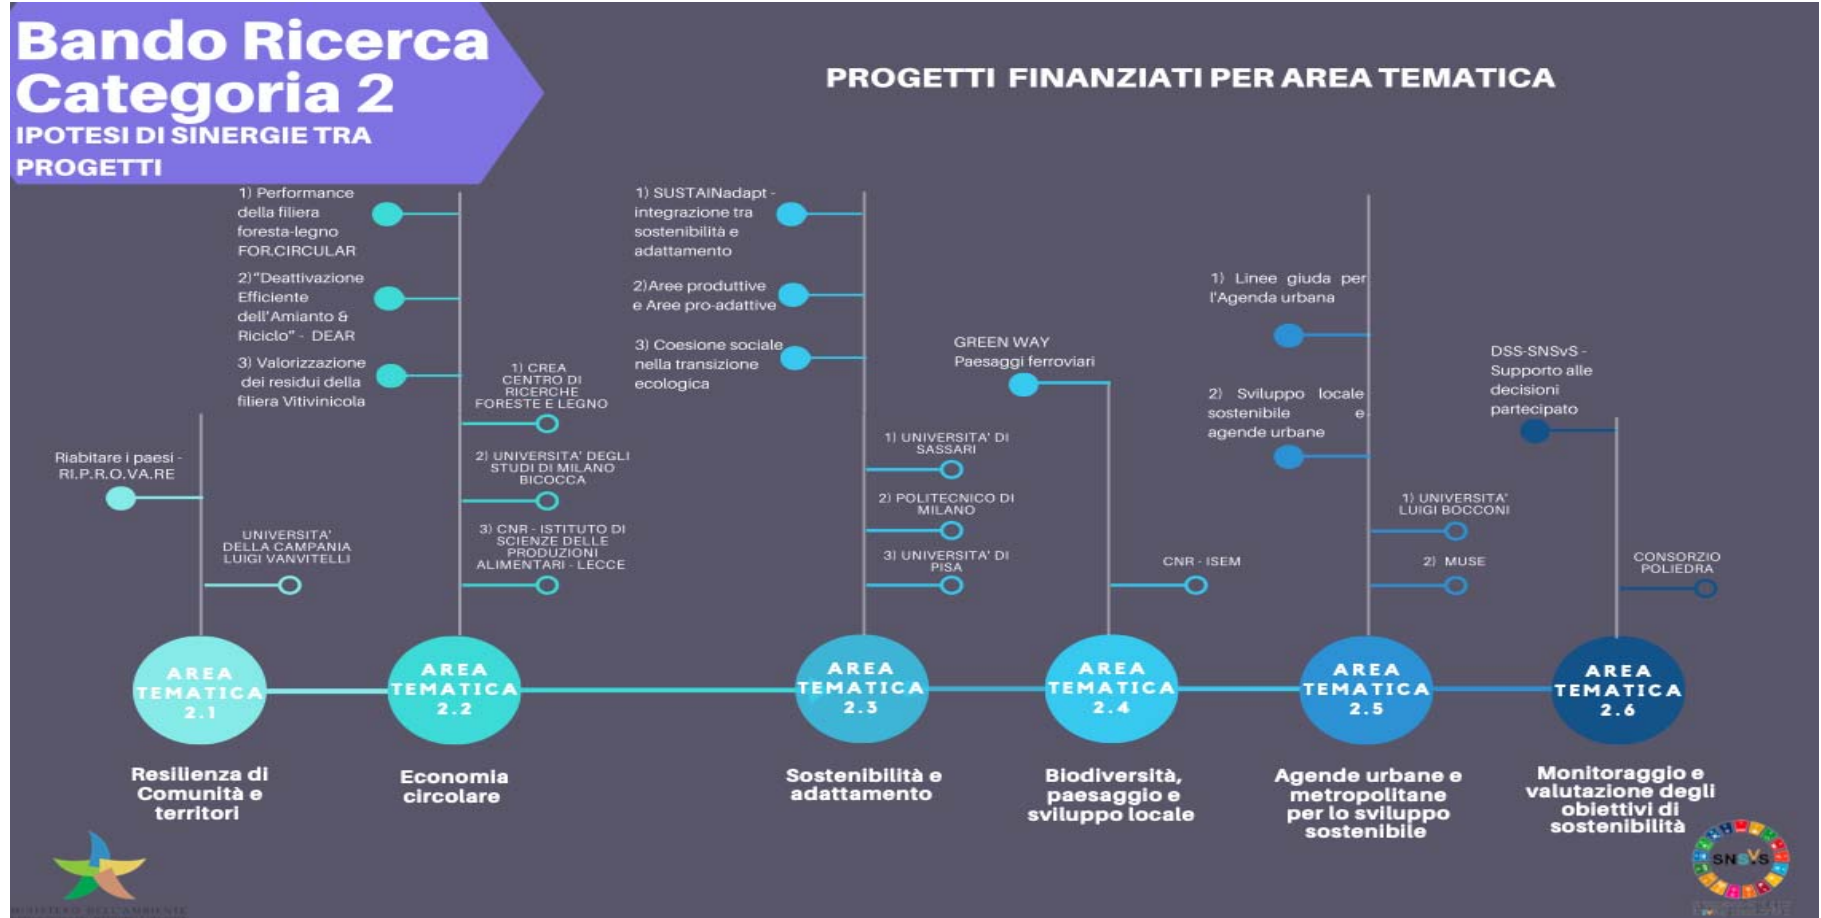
Bando Ricerca Categoria 2
IPOTESI DI SINERGIE TRA PROGETTI

PROGETTI FINANZIATI PER AREA TEMATICA

Riabitare i paesi - RI.P.R.O.VA.RE

UNIVERSITA' DELLA CAMPANIA LUIGI VANVITELLI

AREA TEMATICA 2.1
Resilienza di Comunità e territori

1) Performance della filiera foresta-legno FOR.CIRCULAR

2)"Deattivazione Efficiente dell'Amianto & Riciclo" - DEAR

3) Valorizzazione dei residui della filiera Vitivinicola

1) CREA CENTRO DI RICERCHE FORESTE E LEGNO

2) UNIVERSITA' DEGLI STUDI DI MILANO BICOCCA

3) CNR - ISTITUTO DI SCIENZE DELLE PRODUZIONI ALIMENTARI - LECCE

AREA TEMATICA 2.2
Economia circolare

1) SUSTAINadapt - integrazione tra sostenibilità e adattamento

2)Aree produttive e Aree pro-adattive

3) Coesione sociale nella transizione ecologica

1) UNIVERSITA' DI SASSARI

2) POLITECNICO DI MILANO

3) UNIVERSITA' DI PISA

AREA TEMATICA 2.3
Sostenibilità e adattamento

GREEN WAY Paesaggi ferroviari

CNR - ISEM

AREA TEMATICA 2.4
Biodiversità, paesaggio e sviluppo locale

1) Linee giuda per l'Agenda urbana

2) Sviluppo locale sostenibile e agende urbane

1) UNIVERSITA' LUIGI BOCCONI

2) MUSE

AREA TEMATICA 2.5
Agende urbane e metropolitane per lo sviluppo sostenibile

DSS-SNSvS - Supporto alle decisioni partecipato

CONSORZIO POLIEDRA

AREA TEMATICA 2.6
Monitoraggio e valutazione degli obiettivi di sostenibilità

MINISTERO DELL'AMBIENTE

SNSvS